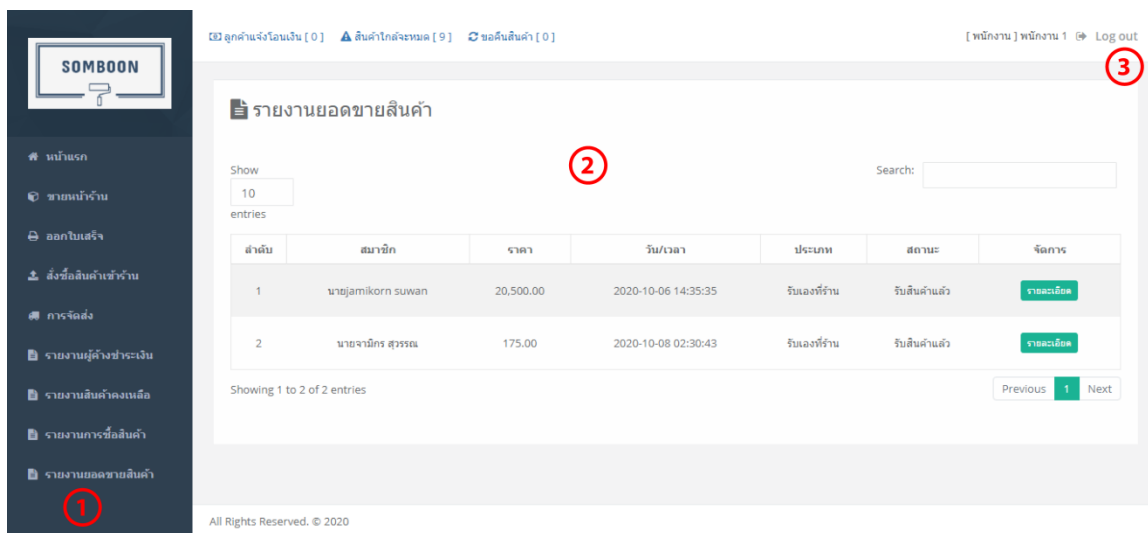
SOMBOON

หน้าแรก
ขายหน้าร้าน
ออกใบเสร็จ
สั่งซื้อสินค้าเข้าร้าน
การจัดส่ง
รายงานผู้ค้างชำระเงิน
รายงานสินค้าคงเหลือ
รายงานการซื้อสินค้า
รายงานยอดขายสินค้า

1

ลูกค้าแจ้งโอนเงิน [ 0 ]  สินค้าใกล้จะหมด [ 9 ]  ขอคืนสินค้า [ 0 ]

[ พนักงาน ] พนักงาน 1  Log out

3

รายงานยอดขายสินค้า

2

Show 10 entries

Search:

| ลำดับ | สมาชิก | ราคา | วัน/เวลา | ประเภท | สถานะ | จัดการ |
|---|---|---|---|---|---|---|
| 1 | นายjamikorn suwan | 20,500.00 | 2020-10-06 14:35:35 | รับเองที่ร้าน | รับสินค้าแล้ว | รายละเอียด |
| 2 | นายจามิกร สุวรรณ | 175.00 | 2020-10-08 02:30:43 | รับเองที่ร้าน | รับสินค้าแล้ว | รายละเอียด |

Showing 1 to 2 of 2 entries

Previous 1 Next

All Rights Reserved. © 2020